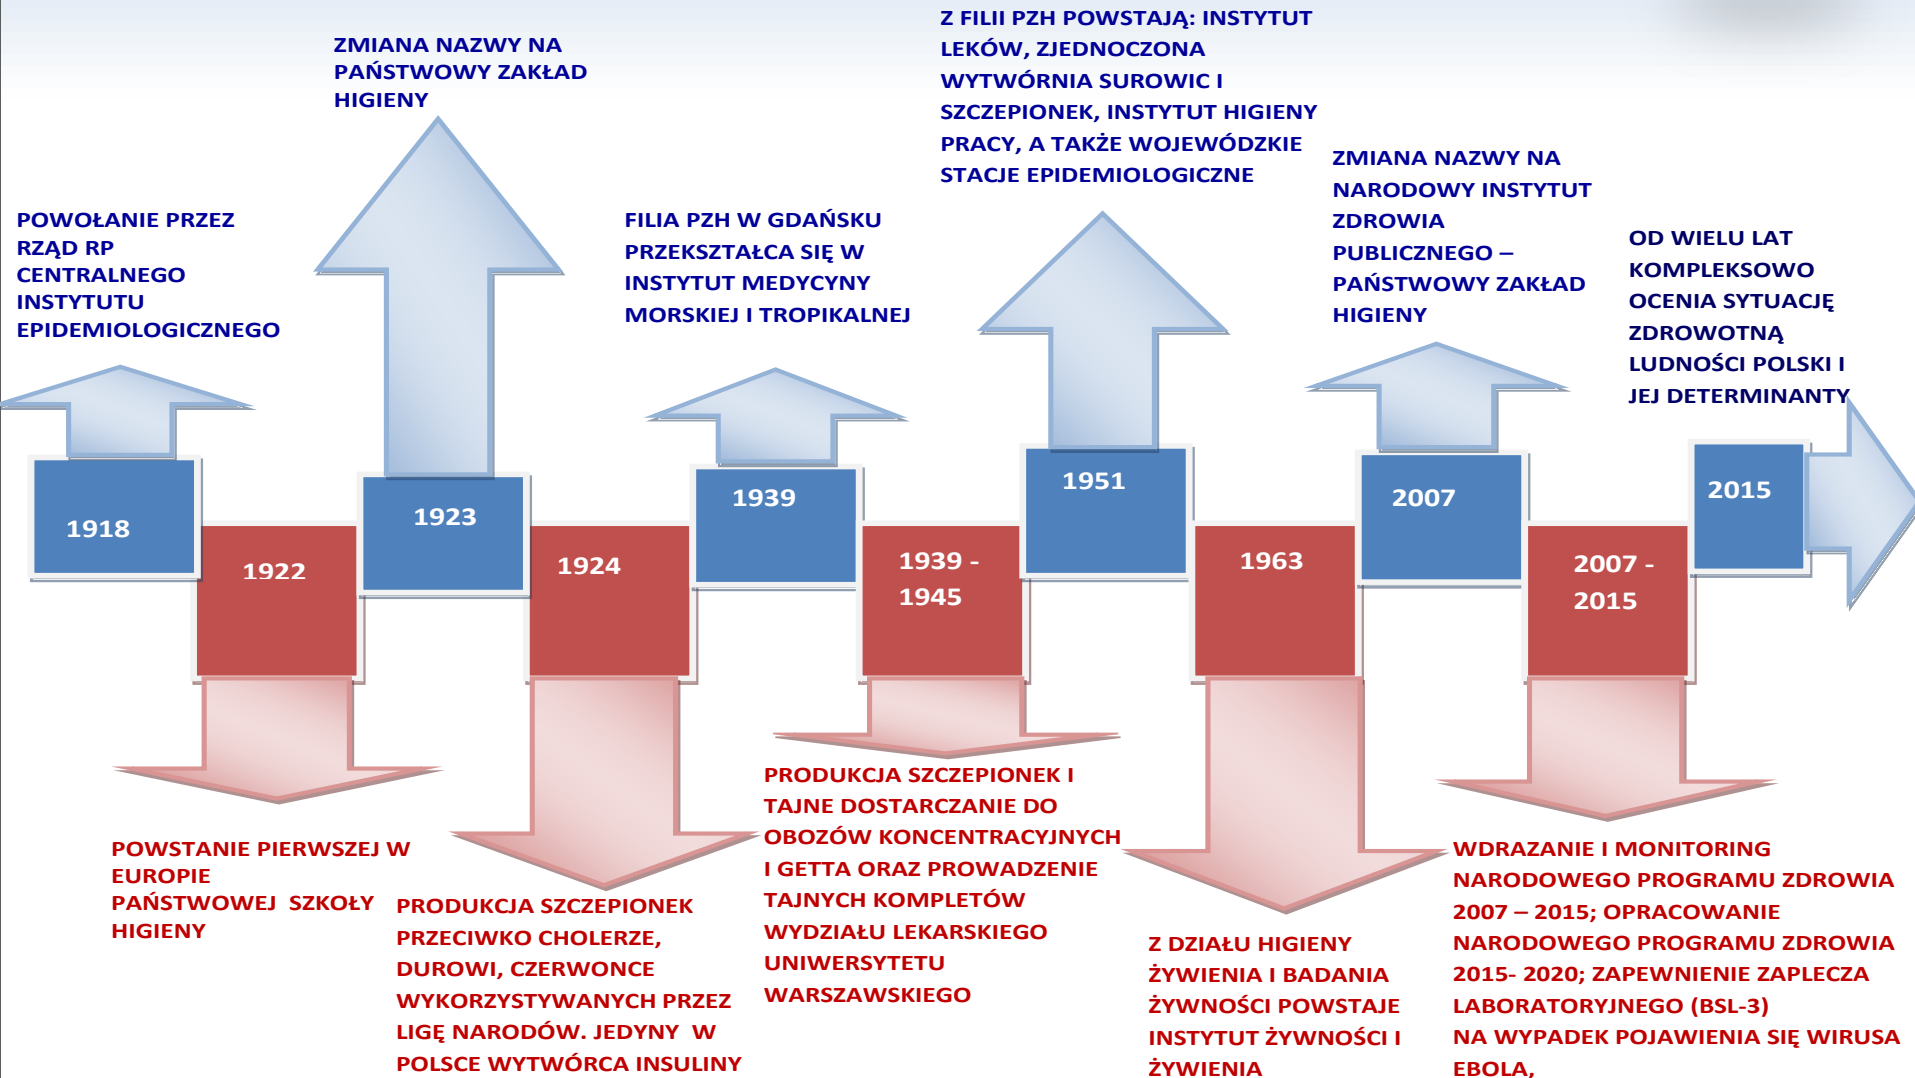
POWOŁANIE PRZEZ RZĄD RP CENTRALNEGO INSTYTUTU EPIDEMIOLOGICZNEGO

ZMIANA NAZWY NA PAŃSTWOWY ZAKŁAD HIGIENY

FILIA PZH W GDAŃSKU PRZEKSZTAŁCA SIĘ W INSTYTUT MEDYCYNY MORSKIEJ I TROPIKALNEJ

Z FILII PZH POWSTAJĄ: INSTYTUT LEKÓW, ZJEDNOCZONA WYTWÓRNIA SUROWIC I SZCZEPIONEK, INSTYTUT HIGIENY PRACY, A TAKŻE WOJEWÓDZKIE STACJE EPIDEMIOLOGICZNE

ZMIANA NAZWY NA NARODOWY INSTYTUT ZDROWIA PUBLICZNEGO – PAŃSTWOWY ZAKŁAD HIGIENY

OD WIELU LAT KOMPLEKSOWO OCENIA SYTUACJĘ ZDROWOTNĄ LUDNOŚCI POLSKI I JEJ DETERMINANTY

1918

1922

1923

1924

1939

1939 - 1945

1951

1963

2007

2007 - 2015

2015

POWSTANIE PIERWSZEJ W EUROPIE PAŃSTWOWEJ SZKOŁY HIGIENY

PRODUKCJA SZCZEPIONEK PRZECIWKO CHOLERZE, DUROWI, CZERWONCE WYKORZYSTYWANYCH PRZEZ LIGĘ NARODÓW. JEDYNY W POLSCE WYTWÓRCA INSULINY

PRODUKCJA SZCZEPIONEK I TAJNE DOSTARCZANIE DO OBOZÓW KONCENTRACYJNYCH I GETTA ORAZ PROWADZENIE TAJNYCH KOMPLETÓW WYDZIAŁU LEKARSKIEGO UNIWERSYTETU WARSZAWSKIEGO

Z DZIAŁU HIGIENY ŻYWIENIA I BADANIA ŻYWNOŚCI POWSTAJE INSTYTUT ŻYWNOŚCI I ŻYWIENIA

WDRAZANIE I MONITORING NARODOWEGO PROGRAMU ZDROWIA 2007 – 2015; OPRACOWANIE NARODOWEGO PROGRAMU ZDROWIA 2015- 2020; ZAPEWNIENIE ZAPLECZA LABORATORYJNEGO (BSL-3) NA WYPADEK POJAWIENIA SIĘ WIRUSA EBOLA,